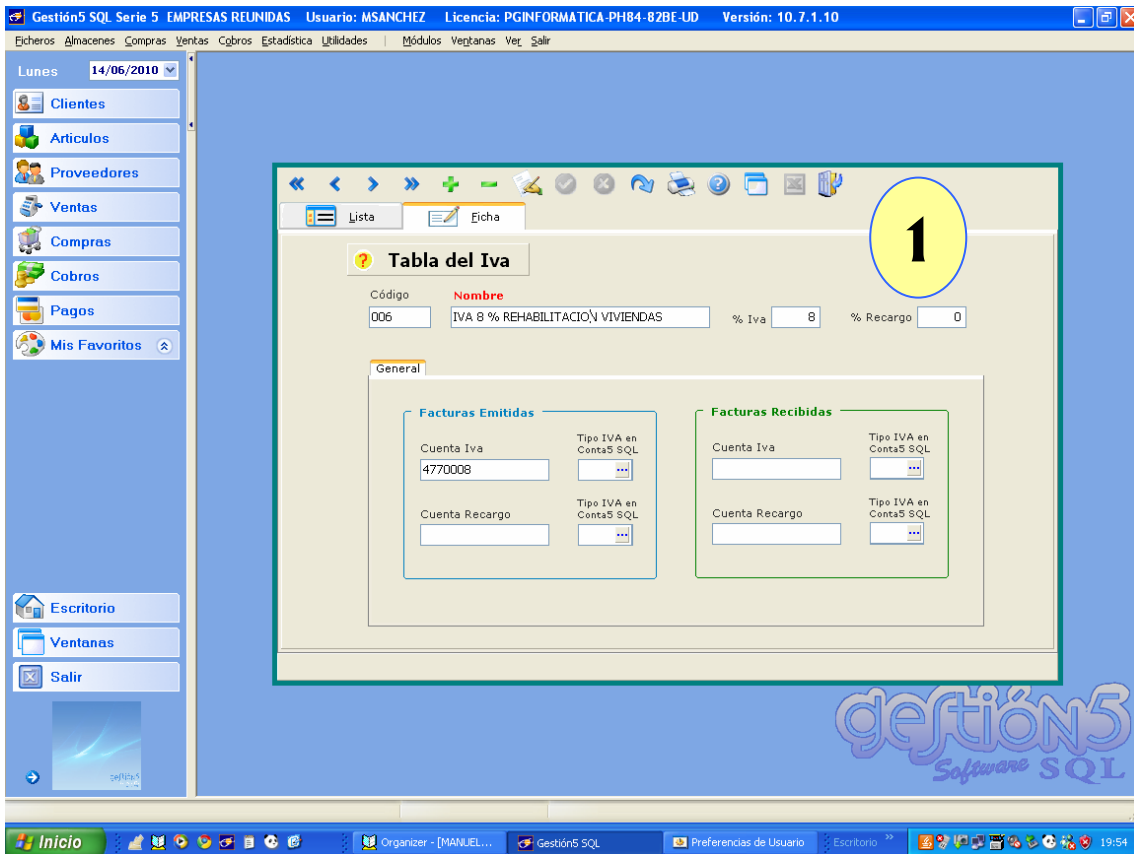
Gestión5 SQL Serie 5 EMPRESAS REUNIDAS Usuario: MSANCHEZ Licencia: PGINFORMATICA-PH84-82BE-UD Versión: 10.7.1.10

Ficheros Almacenes Compras Ventas Cobros Estadística Utilidades | Módulos Ventanas Ver Salir

Lunes 14/06/2010

Clientes
Articulos
Proveedores
Ventas
Compras
Cobros
Pagos
Mis Favoritos

Lista
Ficha

1

Tabla del Iva

Código
006
Nombre
IVA 8 % REHABILITACION VIVIENDAS
% Iva 8
% Recargo 0

General

Facturas Emitidas
Cuenta Iva
4770008
Tipo IVA en Conta5 SQL
Cuenta Recargo
Tipo IVA en Conta5 SQL

Facturas Recibidas
Cuenta Iva
Tipo IVA en Conta5 SQL
Cuenta Recargo
Tipo IVA en Conta5 SQL

Escritorio
Ventanas
Salir

gestión5
Software SQL

Inicio
Organizer - [MANUEL...
Gestión5 SQL
Preferencias de Usuario
Escritorio
19:54